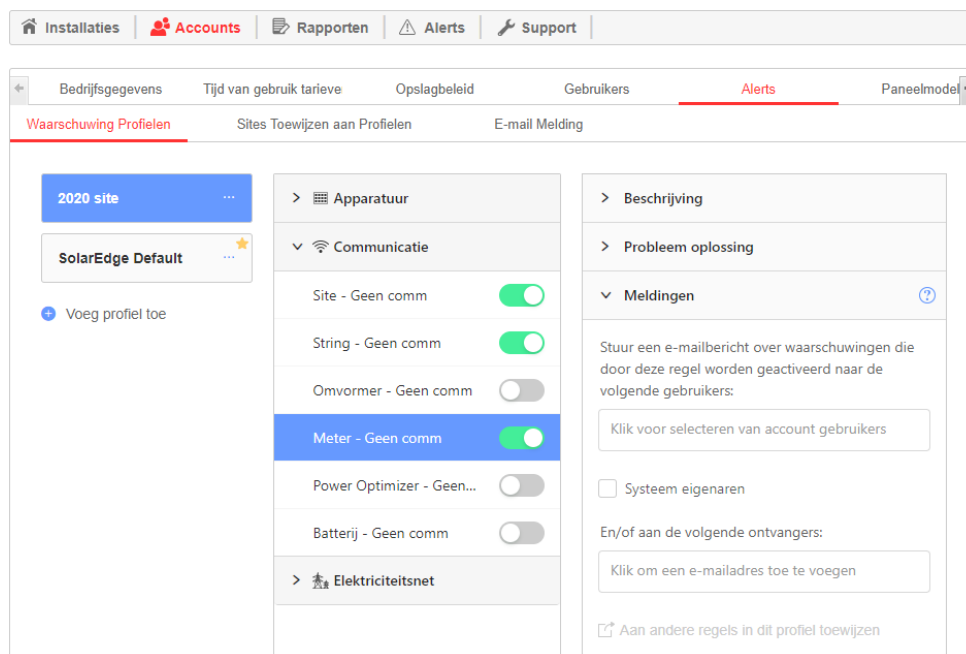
Installaties | Accounts | Rapporten | Alerts | Support

Bedrijfsgegevens | Tijd van gebruik tarieve | Opslagbeleid | Gebruikers | Alerts | Paneelmodel

Waarschuwing Profielen | Sites Toewijzen aan Profielen | E-mail Melding

2020 site ···

SolarEdge Default ···

Voeg profiel toe

Apparatuur

Communicatie

Site - Geen comm

String - Geen comm

Omvormer - Geen comm

Meter - Geen comm

Power Optimizer - Geen...

Batterij - Geen comm

Elektriciteitsnet

Beschrijving

Probleem oplossing

Meldingen

Stuur een e-mailbericht over waarschuwingen die door deze regel worden geactiveerd naar de volgende gebruikers:

Klik voor selecteren van account gebruikers

Systeem eigenaren

En/of aan de volgende ontvangers:

Klik om een e-mailadres toe te voegen

Aan andere regels in dit profiel toewijzen